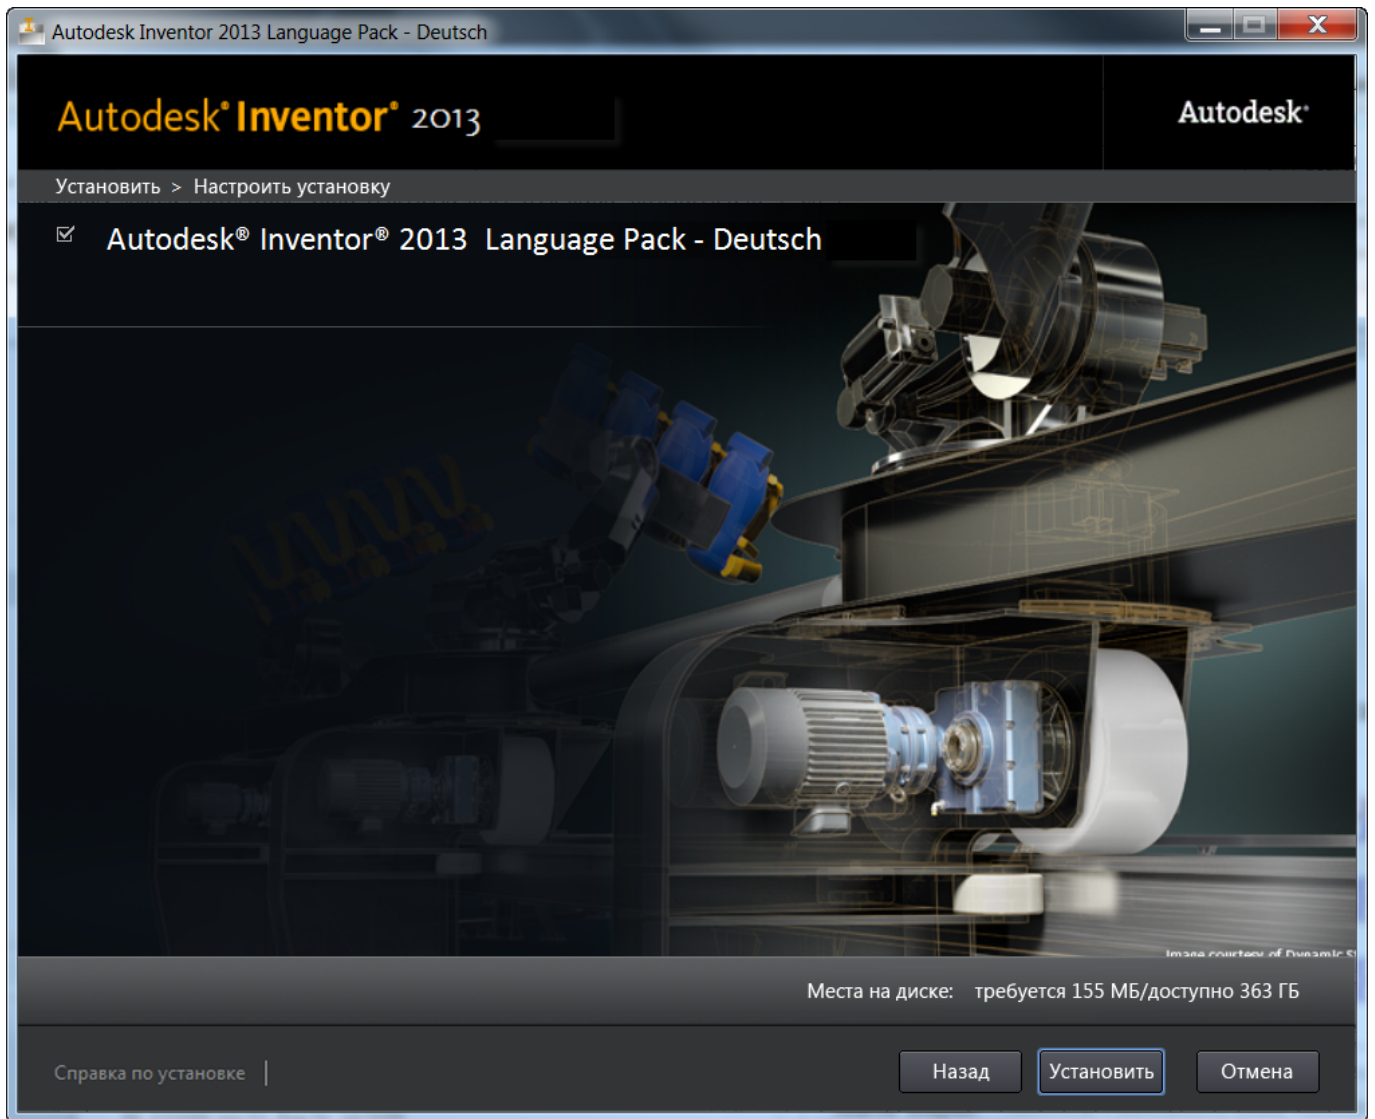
Autodesk Inventor 2013 Language Pack - Deutsch

Autodesk® Inventor® 2013

Autodesk®

Установить > Настроить установку

☑ Autodesk® Inventor® 2013 Language Pack - Deutsch

Image courtesy of Dynamic S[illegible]

Места на диске: требуется 155 МБ/доступно 363 ГБ

Справка по установке

Назад

Установить

Отмена